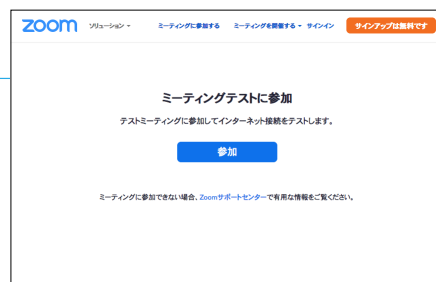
zoom ソリューション ▾ ミーティングに参加する ミーティングを開催する ▾ サインイン サインアップは無料です

ミーティングテストに参加

テストミーティングに参加してインターネット接続をテストします。

参加

ミーティングに参加できない場合、Zoomサポートセンターで有用な情報をご覧ください。